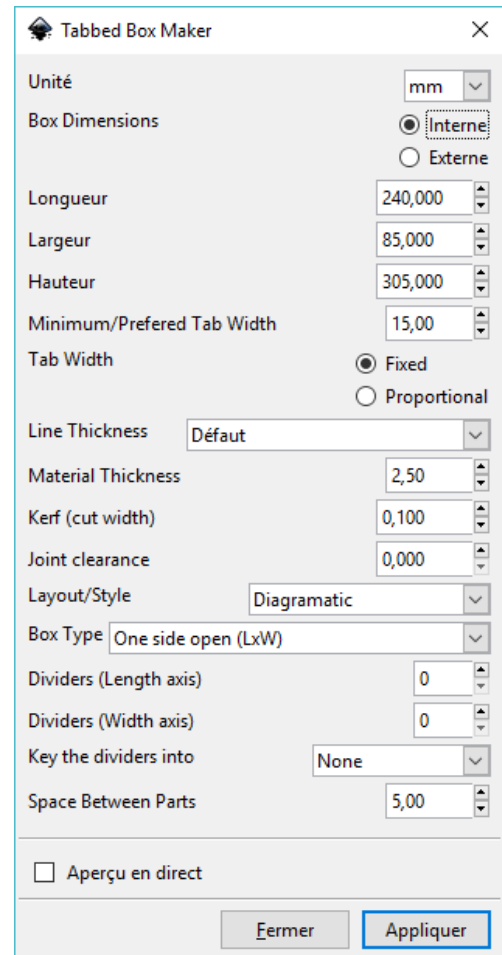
Tabbed Box Maker

Unité mm
Box Dimensions
Interne
Externe
Longueur 240,000
Largeur 85,000
Hauteur 305,000
Minimum/Prefered Tab Width 15,00
Tab Width
Fixed
Proportional
Line Thickness Défaut
Material Thickness 2,50
Kerf (cut width) 0,100
Joint clearance 0,000
Layout/Style Diagramatic
Box Type One side open (LxW)
Dividers (Length axis) 0
Dividers (Width axis) 0
Key the dividers into None
Space Between Parts 5,00

Aperçu en direct

Fermer Appliquer